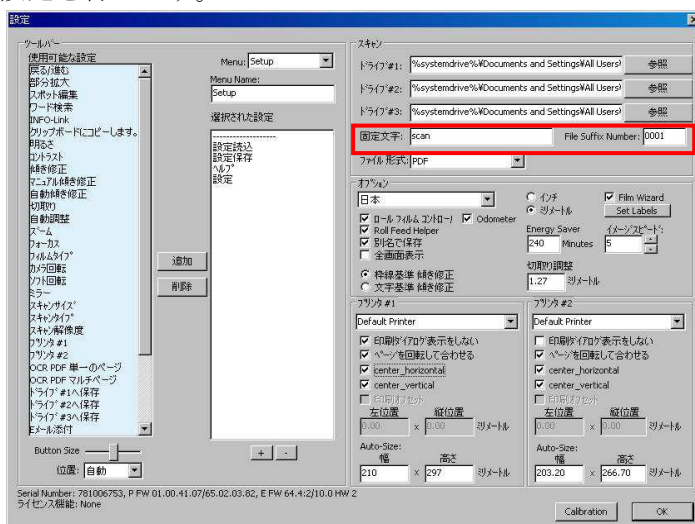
設定

ツールバー
使用可能な設定
戻る/進む
部分拡大
スポット編集
ワード検索
INFO-Link
クリップボードにコピーします。
明るさ
コントラスト
傾き修正
マニュアル傾き修正
自動傾き修正
切取り
自動調整
ズーム
フォーカス
フィルムタイプ
カメラ回転
ソフト回転
ミラー
スキャンサイズ
スキャンタイプ
スキャン解像度
プリンタ #1
プリンタ #2
OCR PDF 単一のページ
OCR PDF マルチページ
ドライブ #1へ保存
ドライブ #2へ保存
ドライブ #3へ保存
Eメール添付

Menu: Setup
Menu Name:
Setup
選択された設定
-------------------
設定読込
設定保存
ヘルプ
設定

追加
削除

Button Size
位置: 自動

+ -

スキャン
ドライブ #1: %systemdrive%¥Documents and Settings¥All Users¥ 参照
ドライブ #2: %systemdrive%¥Documents and Settings¥All Users¥ 参照
ドライブ #3: %systemdrive%¥Documents and Settings¥All Users¥ 参照
固定文字: scan File Suffix Number: 0001
ファイル 形式: PDF

オプション
日本
インチ
ミリメートル
Film Wizard
Set Labels
ロール フィルム コントロール
Odometer
Roll Feed Helper
別名で保存
全画面表示
Energy Saver
240 Minutes
イメージスピード:
5
枠線基準 傾き修正
文字基準 傾き修正
切取り調整
1.27 ミリメートル

プリンタ #1
Default Printer
印刷ダイアログ表示をしない
ページを回転して合わせる
center_horizontal
center_vertical
印刷オフセット
左位置 縦位置
0.00 x 0.00 ミリメートル
Auto-Size:
幅 高さ
210 x 297 ミリメートル

プリンタ #2
Default Printer
印刷ダイアログ表示をしない
ページを回転して合わせる
center_horizontal
center_vertical
印刷オフセット
左位置 縦位置
0.00 x 0.00 ミリメートル
Auto-Size:
幅 高さ
203.20 x 266.70 ミリメートル

Serial Number: 781006753, P FW 01.00.41.07/65.02.03.82, E FW 64.4:2/10.0 HW 2
ライセンス機能: None

Calibration
OK